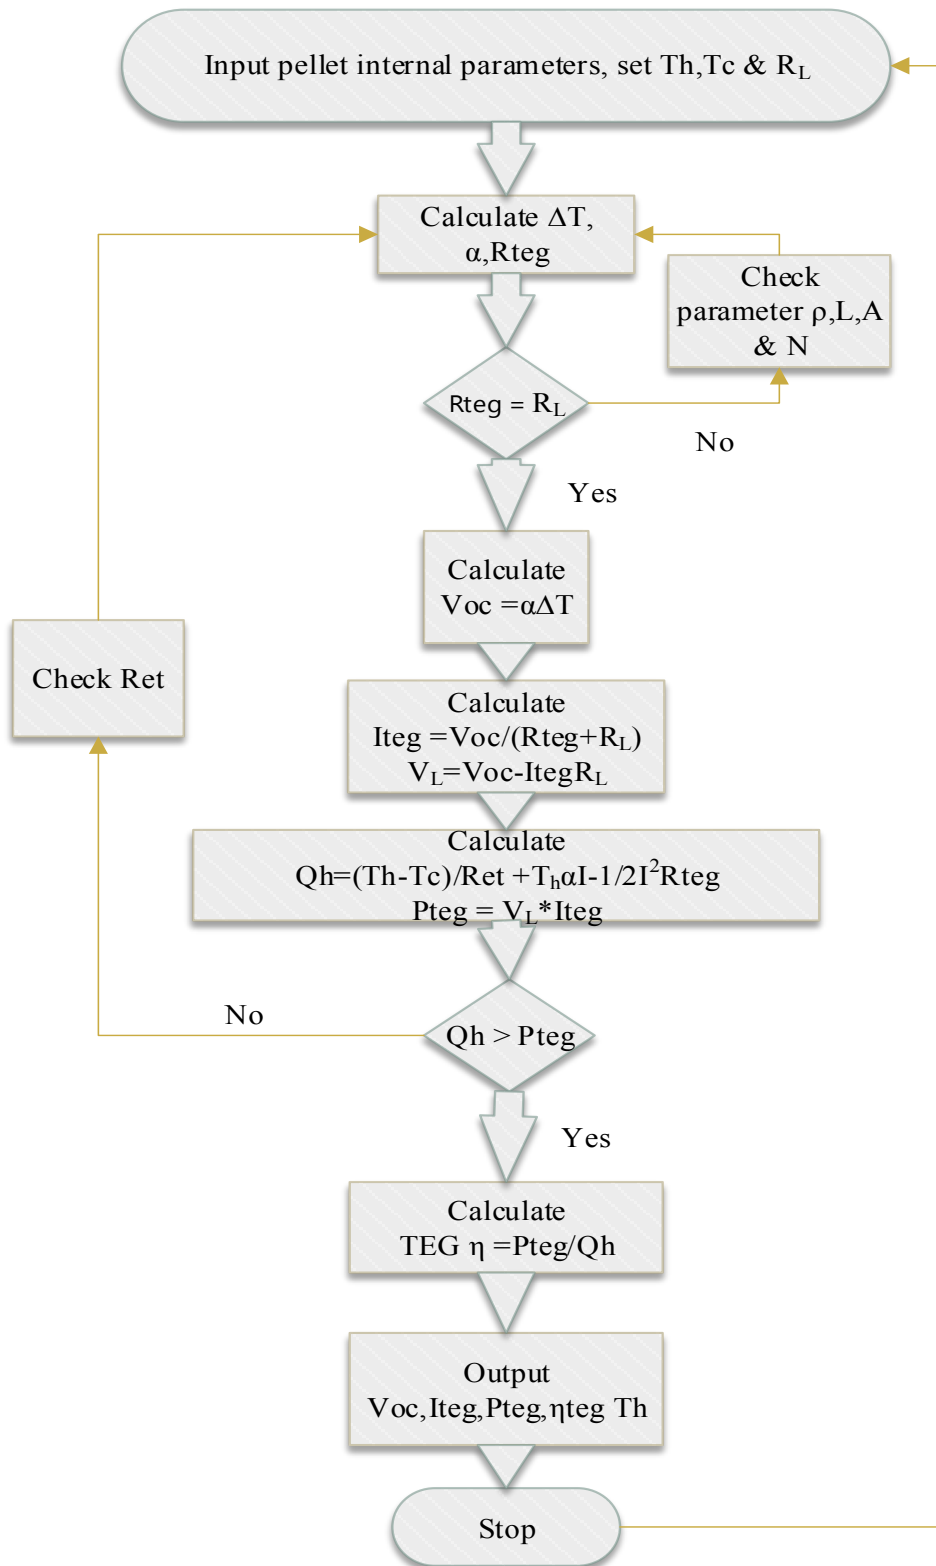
Input pellet internal parameters, set Th,Tc & $R_L$

Calculate $\Delta$T, $\alpha$,Rteg

Check parameter $\rho$,L,A & N

Rteg = $R_L$

No

Yes

Calculate Voc =$\alpha\Delta$T

Check Ret

Calculate Iteg =Voc/(Rteg+$R_L$) $V_L$=Voc-Iteg$R_L$

Calculate Qh=(Th-Tc)/Ret +$T_h\alpha$I-1/2$I^2$Rteg Pteg = $V_L$*Iteg

No

Qh > Pteg

Yes

Calculate TEG $\eta$ =Pteg/Qh

Output Voc,Iteg,Pteg,$\eta$teg Th

Stop